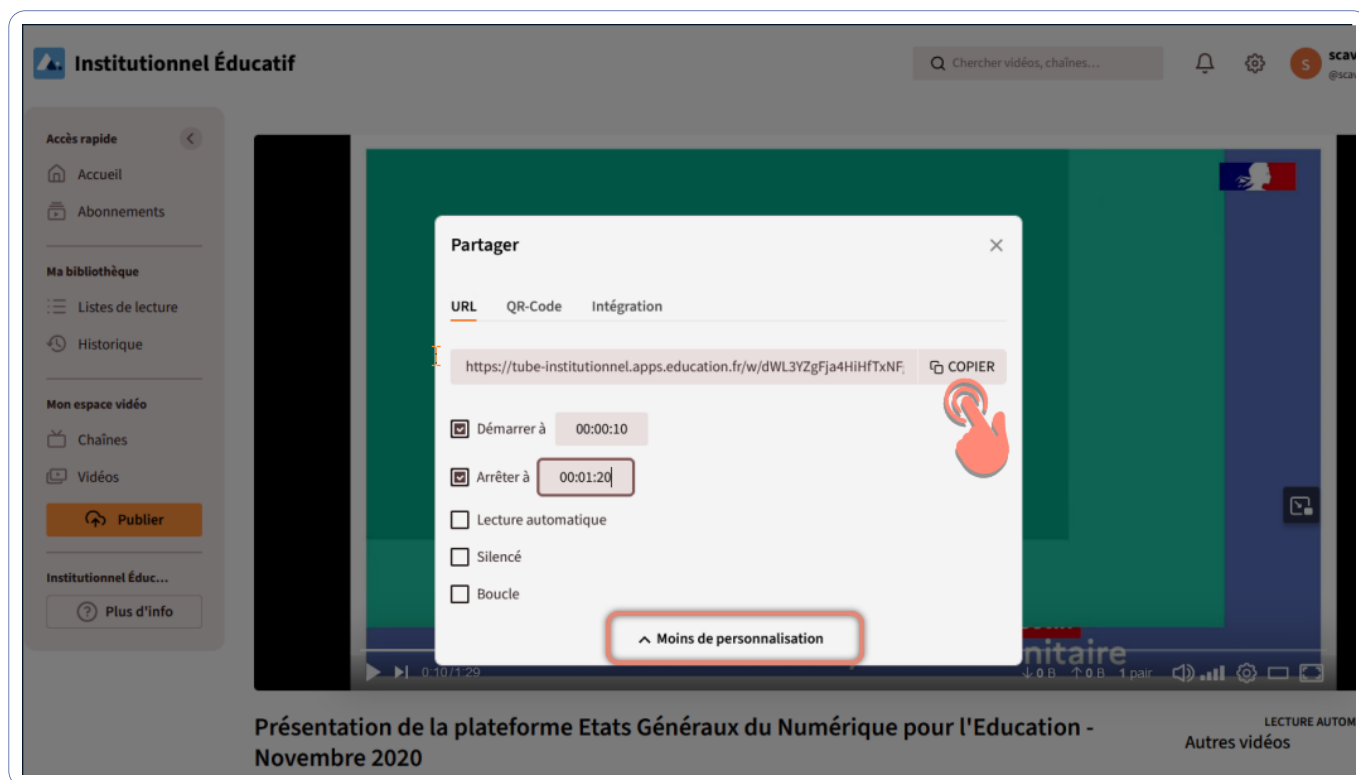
Institutionnel Éducatif

Chercher vidéos, chaînes...

scav
@scav

Accès rapide
Accueil
Abonnements

Ma bibliothèque
Listes de lecture
Historique

Mon espace vidéo
Chaînes
Vidéos
Publier

Institutionnel Éduc...
Plus d'info

Partager

URL QR-Code Intégration

https://tube-institutionnel.apps.education.fr/w/dWL3YZgFja4HiHfTxNF

COPIER

Démarrer à 00:00:10

Arrêter à 00:01:20

Lecture automatique

Silencé

Boucle

Moins de personnalisation

nitaire

0:10 / 1:29

0 B 0 B 1 pair

Présentation de la plateforme Etats Généraux du Numérique pour l'Education - Novembre 2020

LECTURE AUTOM

Autres vidéos